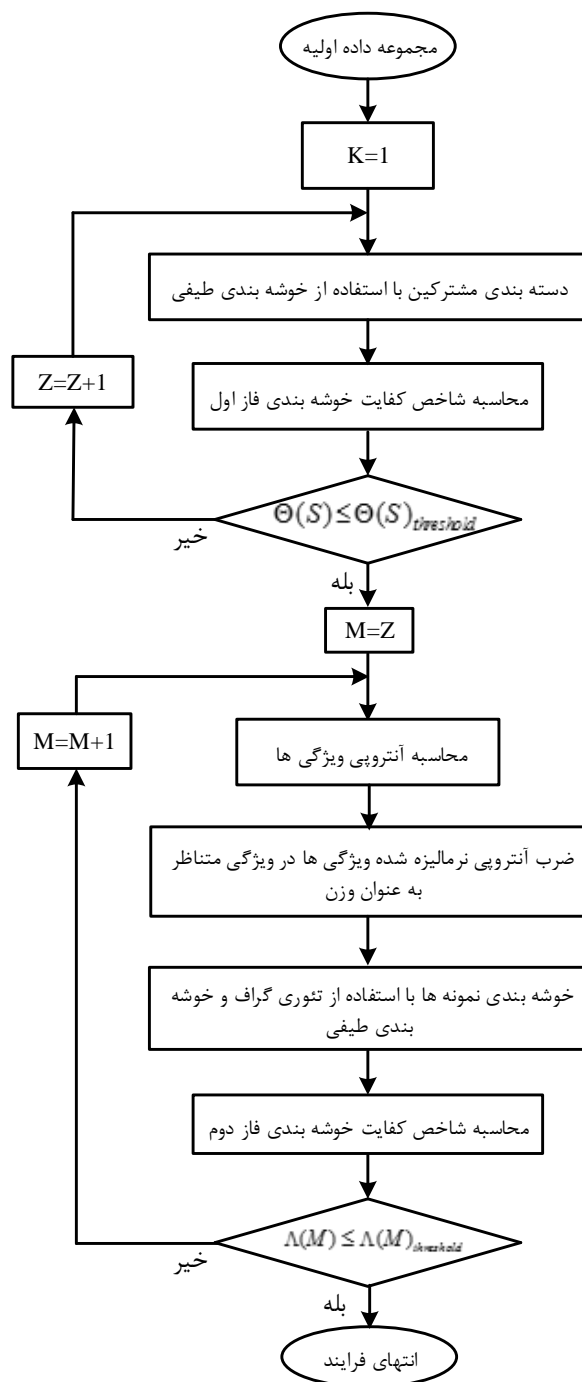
مجموعه داده اولیه

K=1

دسته بندی مشترکین با استفاده از خوشه بندی طیفی

Z=Z+1

محاسبه شاخص کفایت خوشه بندی فاز اول

$\Theta(S) \leq \Theta(S)_{threshold}$

خیر

بله

M=Z

M=M+1

محاسبه آنتروپی ویژگی ها

ضرب آنتروپی نرمالیزه شده ویژگی ها در ویژگی متناظر به عنوان وزن

خوشه بندی نمونه ها با استفاده از تئوری گراف و خوشه بندی طیفی

محاسبه شاخص کفایت خوشه بندی فاز دوم

$\Lambda(M) \leq \Lambda(M)_{threshold}$

خیر

بله

انتهای فرایند